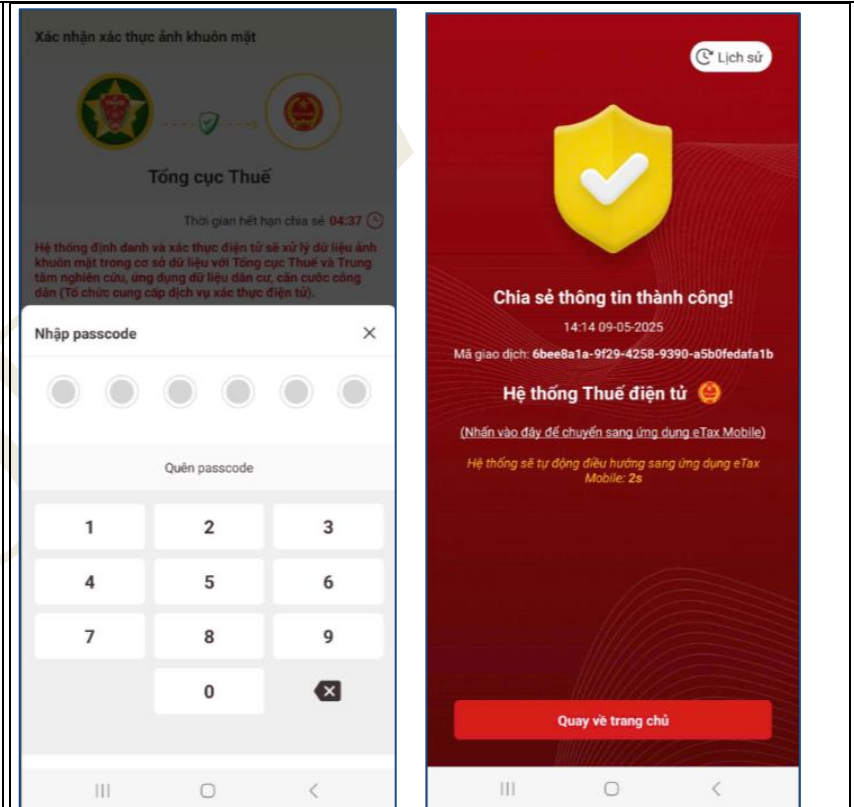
Xác nhận xác thực ảnh khuôn mặt

Tổng cục Thuế

Thời gian hết hạn chia sẻ 04:37

Hệ thống định danh và xác thực điện tử sẽ xử lý dữ liệu ảnh khuôn mặt trong cơ sở dữ liệu với Tổng cục Thuế và Trung tâm nghiên cứu, ứng dụng dữ liệu dân cư, căn cước công dân (Tổ chức cung cấp dịch vụ xác thực điện tử).

Nhập passcode ×

Quên passcode

1 2 3
4 5 6
7 8 9
0

Lịch sử

Chia sẻ thông tin thành công!

14:14 09-05-2025

Mã giao dịch: 6bee8a1a-9f29-4258-9390-a5b0fedafa1b

Hệ thống Thuế điện tử

(Nhấn vào đây để chuyển sang ứng dụng eTax Mobile)

Hệ thống sẽ tự động điều hướng sang ứng dụng eTax Mobile: 2s

Quay về trang chủ